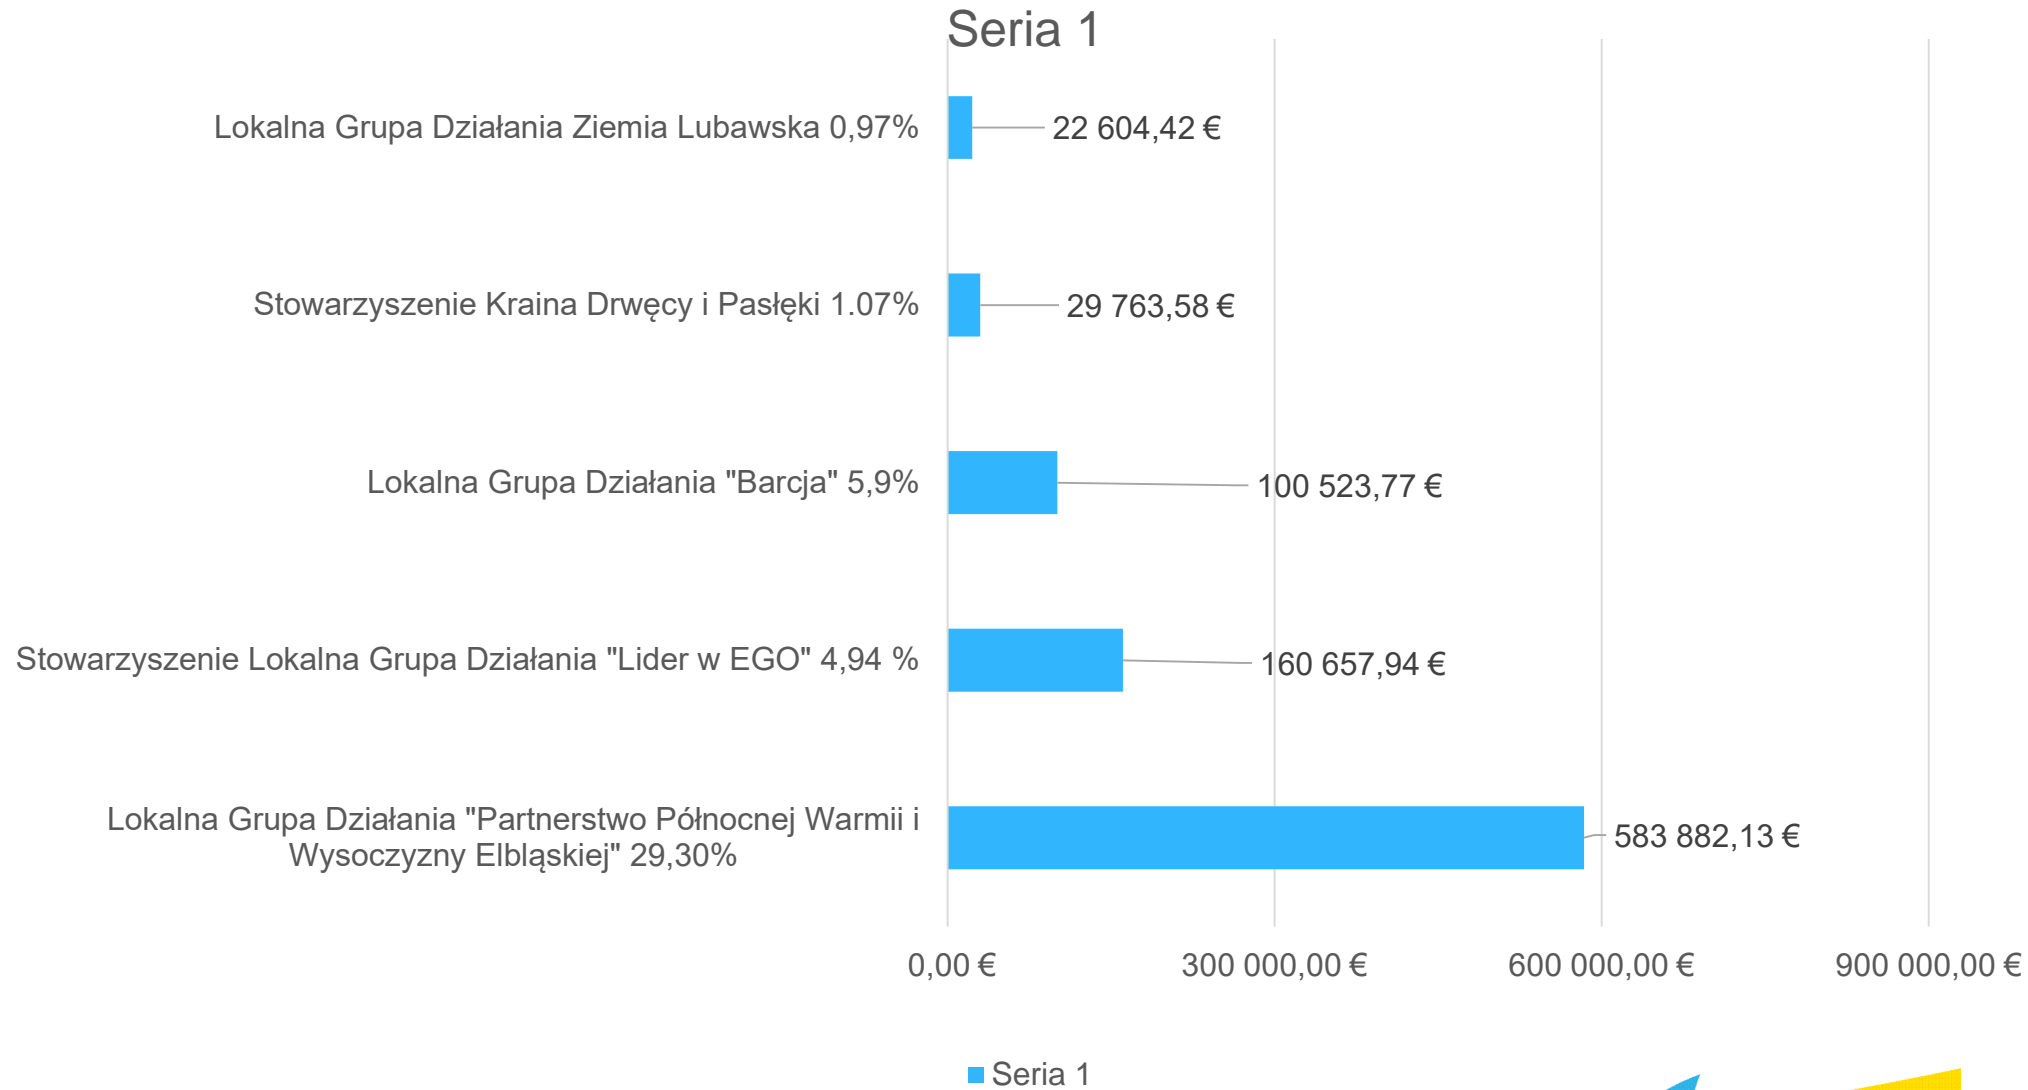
Seria 1

Lokalna Grupa Działania Ziemia Lubawska 0,97%
22 604,42 €

Stowarzyszenie Kraina Drwęcy i Pasłęki 1.07%
29 763,58 €

Lokalna Grupa Działania "Barcja" 5,9%
100 523,77 €

Stowarzyszenie Lokalna Grupa Działania "Lider w EGO" 4,94 %
160 657,94 €

Lokalna Grupa Działania "Partnerstwo Północnej Warmii i Wysoczyzny Elbląskiej" 29,30%
583 882,13 €

0,00 €
300 000,00 €
600 000,00 €
900 000,00 €

Seria 1